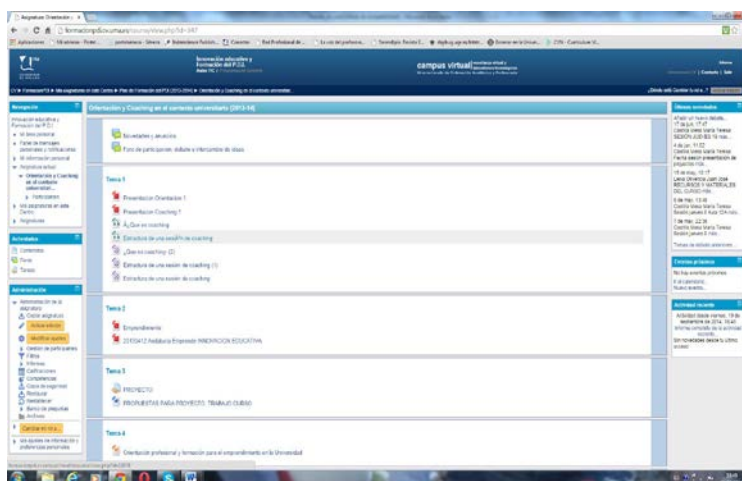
Asignatura: Orientación y ×

formacionpdi.uma.es/course/view.php?id=387

Innovación educativa y Formación del P.D.I.

campus virtual

Orientación y Coaching en el contexto universitario (2013-14)

Navegación

Actividades

Administración

Novedades y anuncios

Foro de participantes: debate e intercambio de ideas

Tema 1

Presentacion Orientacion 1

Presentacion Coaching 1

¿Qué es coaching

Estructura de una sesión de coaching

¿Que es coaching (2)

Estructura de una sesion de coaching (1)

Estructura de una sesion de coaching

Tema 2

Emprendimiento

20150412 Andalucia Emprende INNOVACION EDUCATIVA

Tema 3

PROYECTO

PROPUESTAS PARA PROYECTO. TRABAJO CURSO

Tema 4

Orientación profesional y formación para el emprendimiento en la Universidad

Últimas novedades

Eventos próximos

Actividad reciente